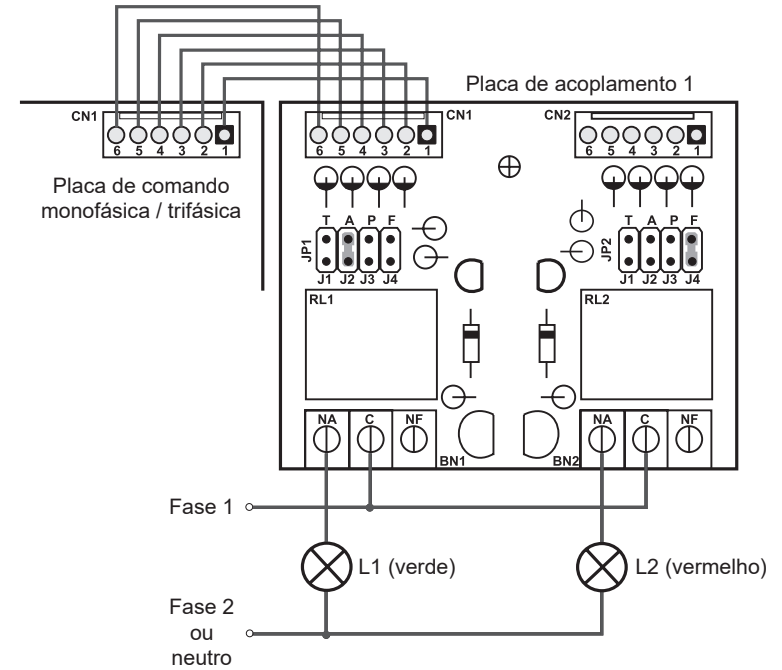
Placa de acoplamento 1

CN1
6 5 4 3 2 1

Placa de comando monofásica / trifásica

CN1
6 5 4 3 2 1

CN2
6 5 4 3 2 1

JP1
T A P F
J1 J2 J3 J4

JP2
T A P F
J1 J2 J3 J4

RL1

RL2

NA C NF

BN1

BN2

NA C NF

Fase 1

L1 (verde)

L2 (vermelho)

Fase 2
ou
neutro